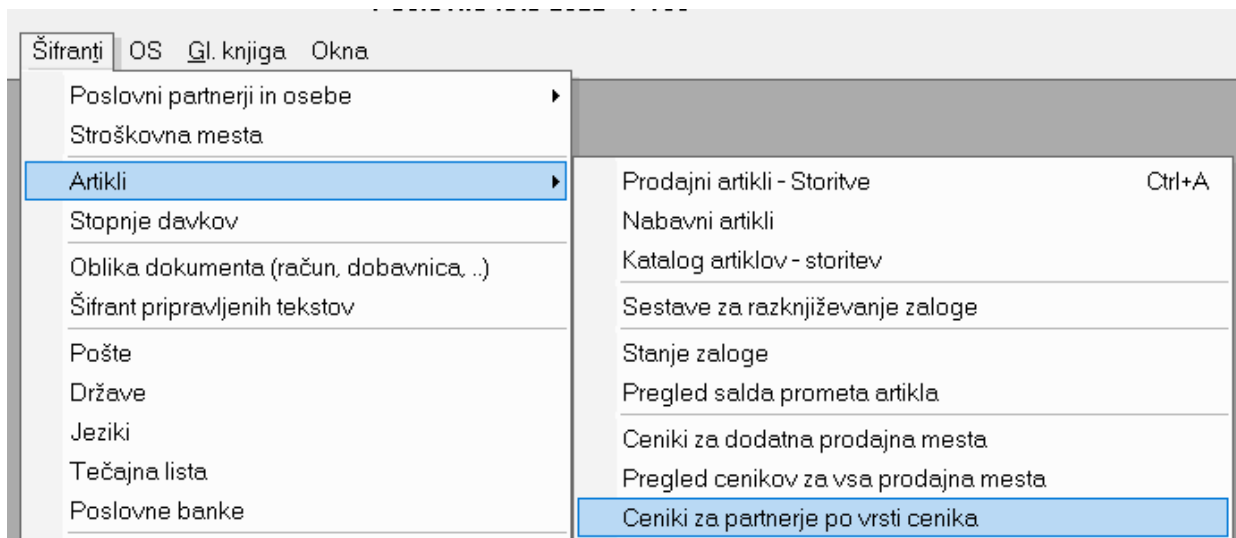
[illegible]

Šifranti OS Gl. knjiga Okna

Poslovni partnerji in osebe
Stroškovna mesta
Artikli
Stopnje davkov
Oblika dokumenta (račun, dobavnica, ..)
Šifrant pripravljenih tekstov
Pošte
Države
Jeziki
Tečajna lista
Poslovne banke

Prodajni artikli - Storitve Ctrl+A
Nabavni artikli
Katalog artiklov - storitev
Sestave za razknjiževanje zaloge
Stanje zaloge
Pregled salda prometa artikla
Ceniki za dodatna prodajna mesta
Pregled cenikov za vsa prodajna mesta
Ceniki za partnerje po vrsti cenika